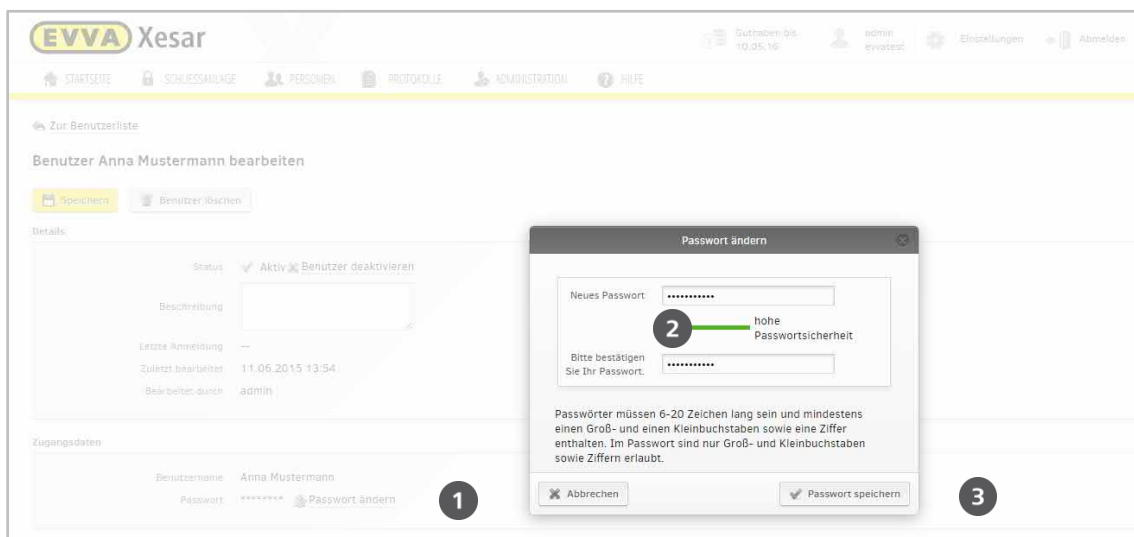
EVVA Xesar

Guthaben bis 10.05.16 | admin evvatest | Einstellungen | Abmelden

STARTSEITE | SCHLIESSANLAGE | PERSONEN | PROTOKOLLE | ADMINISTRATION | HILFE

Zur Benutzerliste

Benutzer Anna Mustermann bearbeiten

Speichern | Benutzer löschen

Details

Status Aktiv Benutzer deaktivieren

Beschreibung

Letzte Anmeldung --

Zuletzt bearbeitet 11.06.2015 13:54

Bearbeitet durch admin

Zugangsdaten

Benutzername Anna Mustermann

Passwort ******** Passwort ändern

1

Passwort ändern

Neues Passwort ••••••••••••

2

hohe Passwortsicherheit

Bitte bestätigen Sie Ihr Passwort. ••••••••••••

Passwörter müssen 6-20 Zeichen lang sein und mindestens einen Groß- und einen Kleinbuchstaben sowie eine Ziffer enthalten. Im Passwort sind nur Groß- und Kleinbuchstaben sowie Ziffern erlaubt.

Abbrechen | Passwort speichern

3